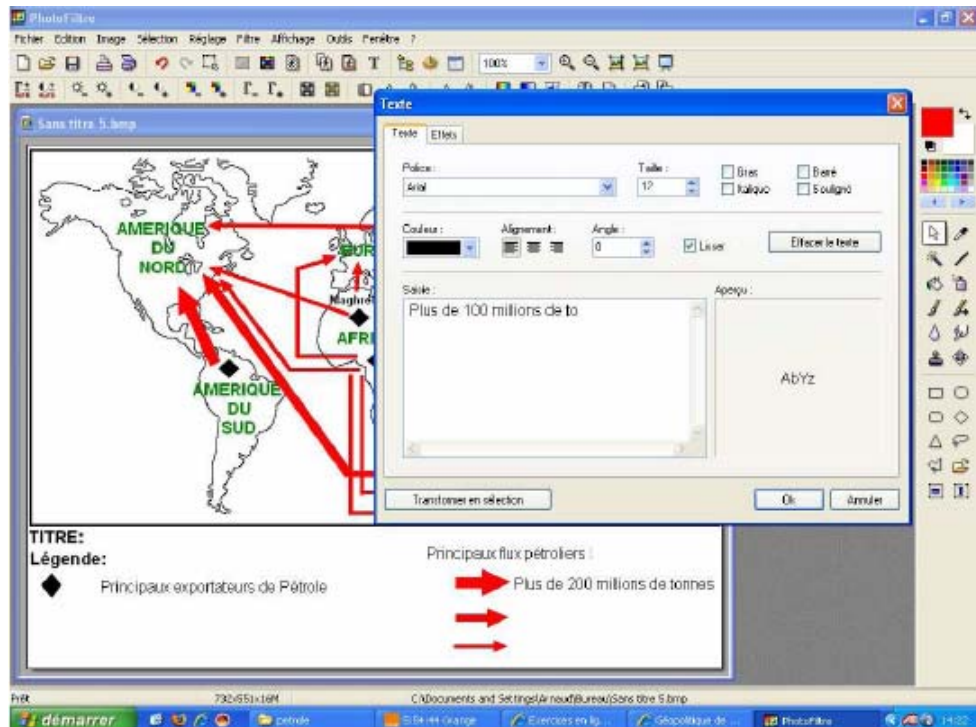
PhotoFiltre

Fichier Edition Image Sélection Réglage Filtre Affichage Outils Fenêtre ?

100%

Sans titre 5.bmp

AMERIQUE DU NORD

EURO

Maghreb

AFRI

AMERIQUE DU SUD

TITRE:

Légende:

Principaux exportateurs de Pétrole

Principaux flux pétroliers :

Plus de 200 millions de tonnes

Texte

Texte Effets

Police :

Arial

Taille :

12

Gras

Italique

Barré

Souligné

Couleur :

Alignement :

Angle :

0

Lisser

Effacer le texte

Saisie :

Plus de 100 millions de to

Aperçu :

AbYz

Transformer en sélection

Ok

Annuler

Prêt

732x551x16M

C:\Documents and Settings\Arnaud\Bureau\Sans titre 5.bmp

démarrer

petrole

Exercices en lig...

Géopolitique de ...

PhotoFiltre

14:32